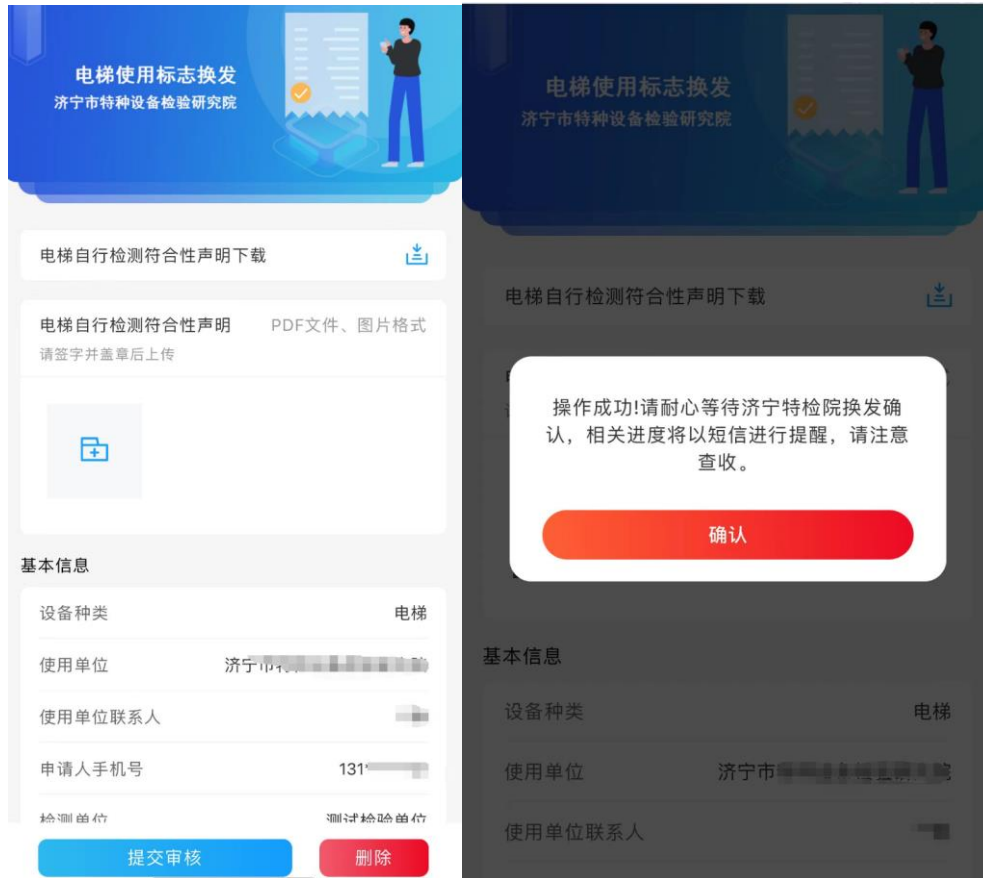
电梯使用标志换发
济宁市特种设备检验研究院

电梯自行检测符合性声明下载

电梯自行检测符合性声明 PDF文件、图片格式
请签字并盖章后上传

基本信息

设备种类 电梯
使用单位 济宁市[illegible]
使用单位联系人 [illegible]
申请人手机号 131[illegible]
检测单位 测试检验单位

提交审核
删除

电梯使用标志换发
济宁市特种设备检验研究院

电梯自行检测符合性声明下载

操作成功!请耐心等待济宁特检院换发确认，相关进度将以短信进行提醒，请注意查收。

确认

基本信息

设备种类 电梯
使用单位 济宁市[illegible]
使用单位联系人 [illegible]